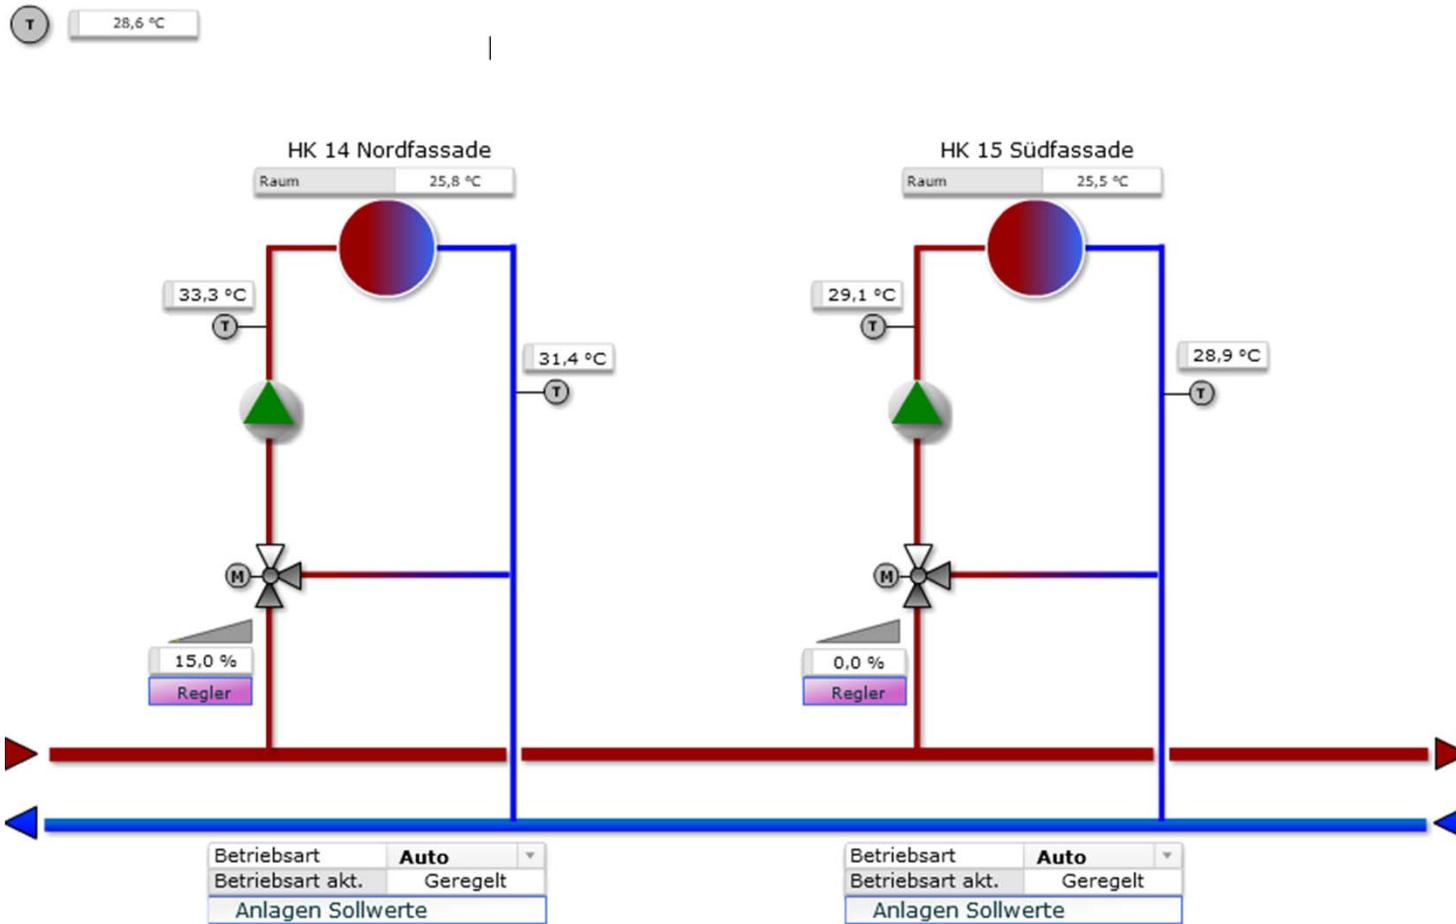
T 28,6 °C

HK 14 Nordfassade

Raum 25,8 °C

33,3 °C
T

31,4 °C
T

M

15,0 %
Regler

HK 15 Südfassade

Raum 25,5 °C

29,1 °C
T

28,9 °C
T

M

0,0 %
Regler

| Betriebsart | Auto |
|---|---|
| Betriebsart akt. | Geregelt |

Anlagen Sollwerte

| Betriebsart | Auto |
|---|---|
| Betriebsart akt. | Geregelt |

Anlagen Sollwerte